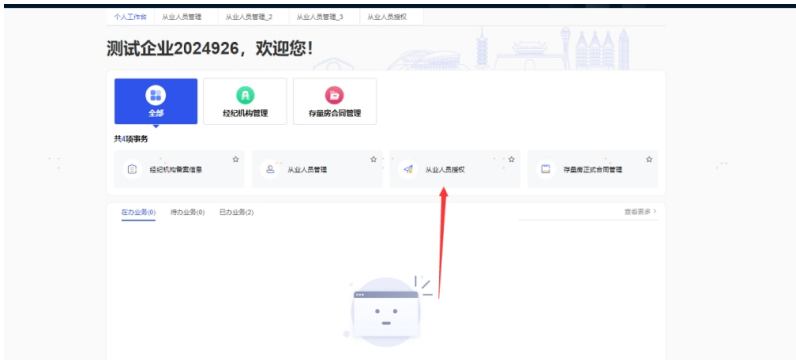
个人工作台 | 从业人员管理 | 从业人员管理_2 | 从业人员管理_3 | 从业人员授权

测试企业2024926，欢迎您!

全部
经纪机构管理
存量房合同管理

共4项事务

经纪机构备案信息
从业人员管理
从业人员授权
存量房正式合同管理

在办业务(0) 待办业务(0) 已办业务(2)
查看更多 >